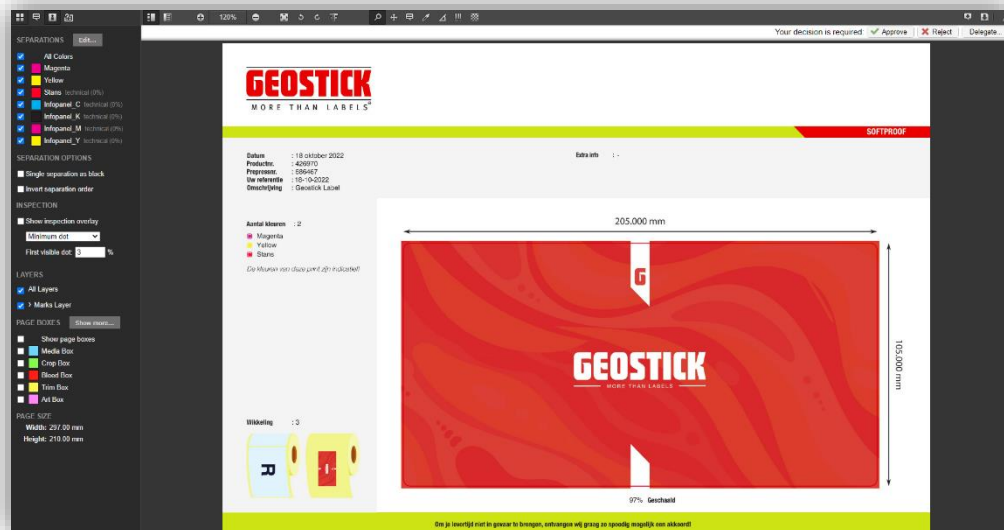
120%

Your decision is required ✔ Approve ✖ Reject Delegate...

SEPARATIONS Edit...
All Colors
Magenta
Yellow
Stans technical (0%)
Infopanel_C technical (0%)
Infopanel_K technical (0%)
Infopanel_M technical (0%)
Infopanel_Y technical (0%)

SEPARATION OPTIONS
Single separation as black
Invert separation order

INSPECTION
Show inspection overlay
Minimum dot
First visible dot: 3 %

LAYERS
All Layers
> Marks Layer

PAGE BOXES Show more...
Show page boxes
Media Box
Crop Box
Bleed Box
Trim Box
Art Box

PAGE SIZE
Width: 297.00 mm
Height: 210.00 mm

GEOSTICK
MORE THAN LABELS

SOFTPROOF

Datum : 18 oktober 2022
Productnr. : 426970
Prepressnr. : 586467
Uw referentie : 18-10-2022
Omschrijving : Geostick Label

Extra info : -

Aantal kleuren : 2
Magenta
Yellow
Stans

De kleuren van deze print zijn indicatief!

205.000 mm

G

GEOSTICK
MORE THAN LABELS

105.000 mm

Wikkeling : 3

R

97% Geschaald

Om je levertijd niet in gevaar te brengen, ontvangen wij graag zo spoedig mogelijk een akkoord!